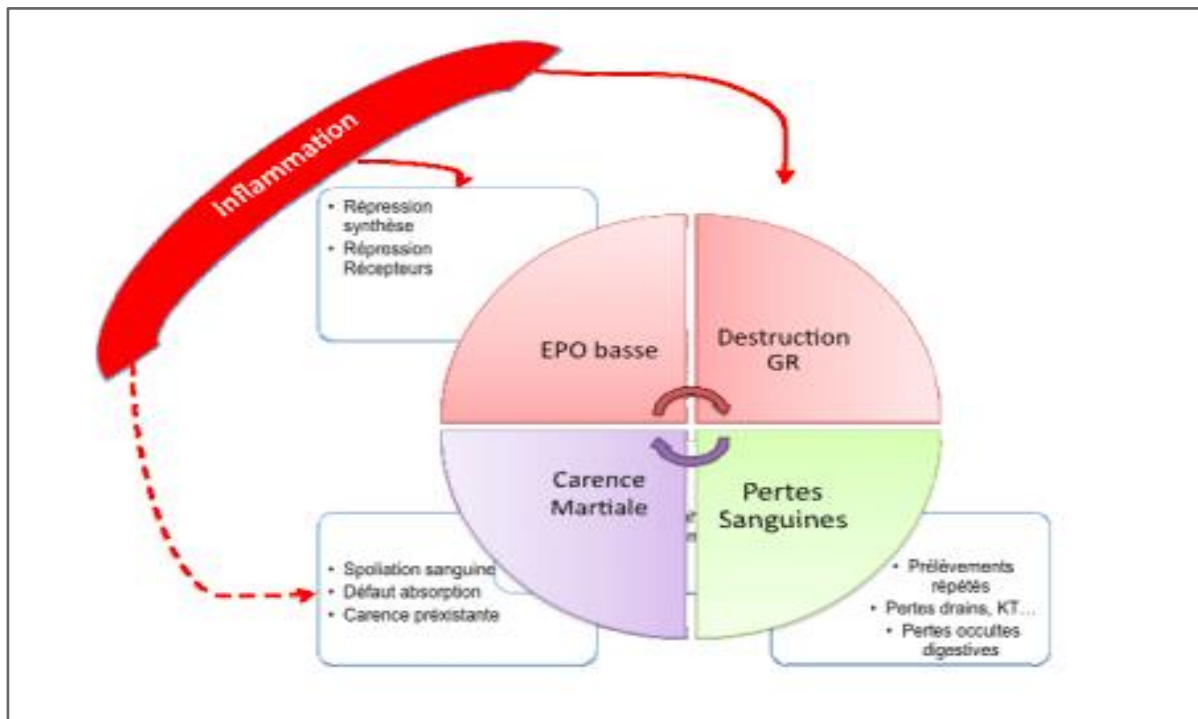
Inflammation

• Répression synthèse
• Répression Récepteurs

EPO basse

Destruction GR

Carence Martiale

Pertes Sanguines

• Spoliation sanguine
• Défaut absorption
• Carence préxistante

• Prélèvements répétés
• Pertes drains, KT…
• Pertes occultes digestives